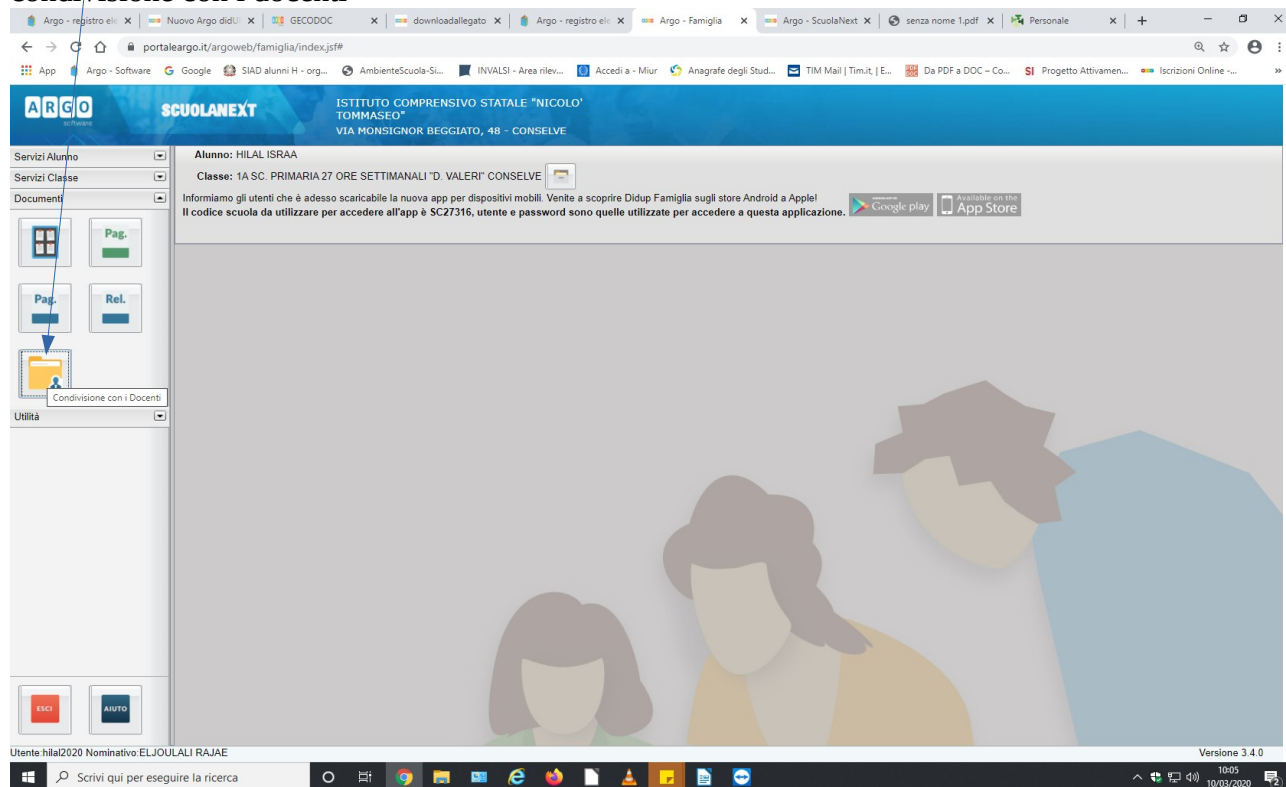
condivisione con i docenti

Argo - registro ele | Nuovo Argo didUP | GECODOC | downloadallegato | Argo - registro ele | Argo - Famiglia | Argo - ScuolaNext | senza nome 1.pdf | Personale

portaleargo.it/argoweb/famiglia/index.jsf#

App | Argo - Software | Google | SIAD alunni H - org... | AmbienteScuola-Si... | INVALSI - Area rilev... | Accedi a - Miur | Anagrafe degli Stud... | TIM Mail | Tim.it, | E... | Da PDF a DOC – Co... | Progetto Attivamen... | Iscrizioni Online -...

ARGO software

SCUOLANEXT

ISTITUTO COMPRENSIVO STATALE "NICOLO' TOMMASEO"
VIA MONSIGNOR BEGGIATO, 48 - CONSELVE

Servizi Alunno
Servizi Classe
Documenti

Pag.
Pag.
Rel.

Condivisione con i Docenti

Utilità

Alunno: HILAL ISRAA
Classe: 1A SC. PRIMARIA 27 ORE SETTIMANALI "D. VALERI" CONSELVE

Informiamo gli utenti che è adesso scaricabile la nuova app per dispositivi mobili. Venite a scoprire Didup Famiglia sugli store Android a Apple!
Il codice scuola da utilizzare per accedere all'app è SC27316, utente e password sono quelle utilizzate per accedere a questa applicazione.

Google play | Available on the App Store

ESCI
AIUTO

Utente:hilal2020 Nominativo:ELJOULALI RAJAE

Versione 3.4.0

Scrivi qui per eseguire la ricerca

10:05
10/03/2020